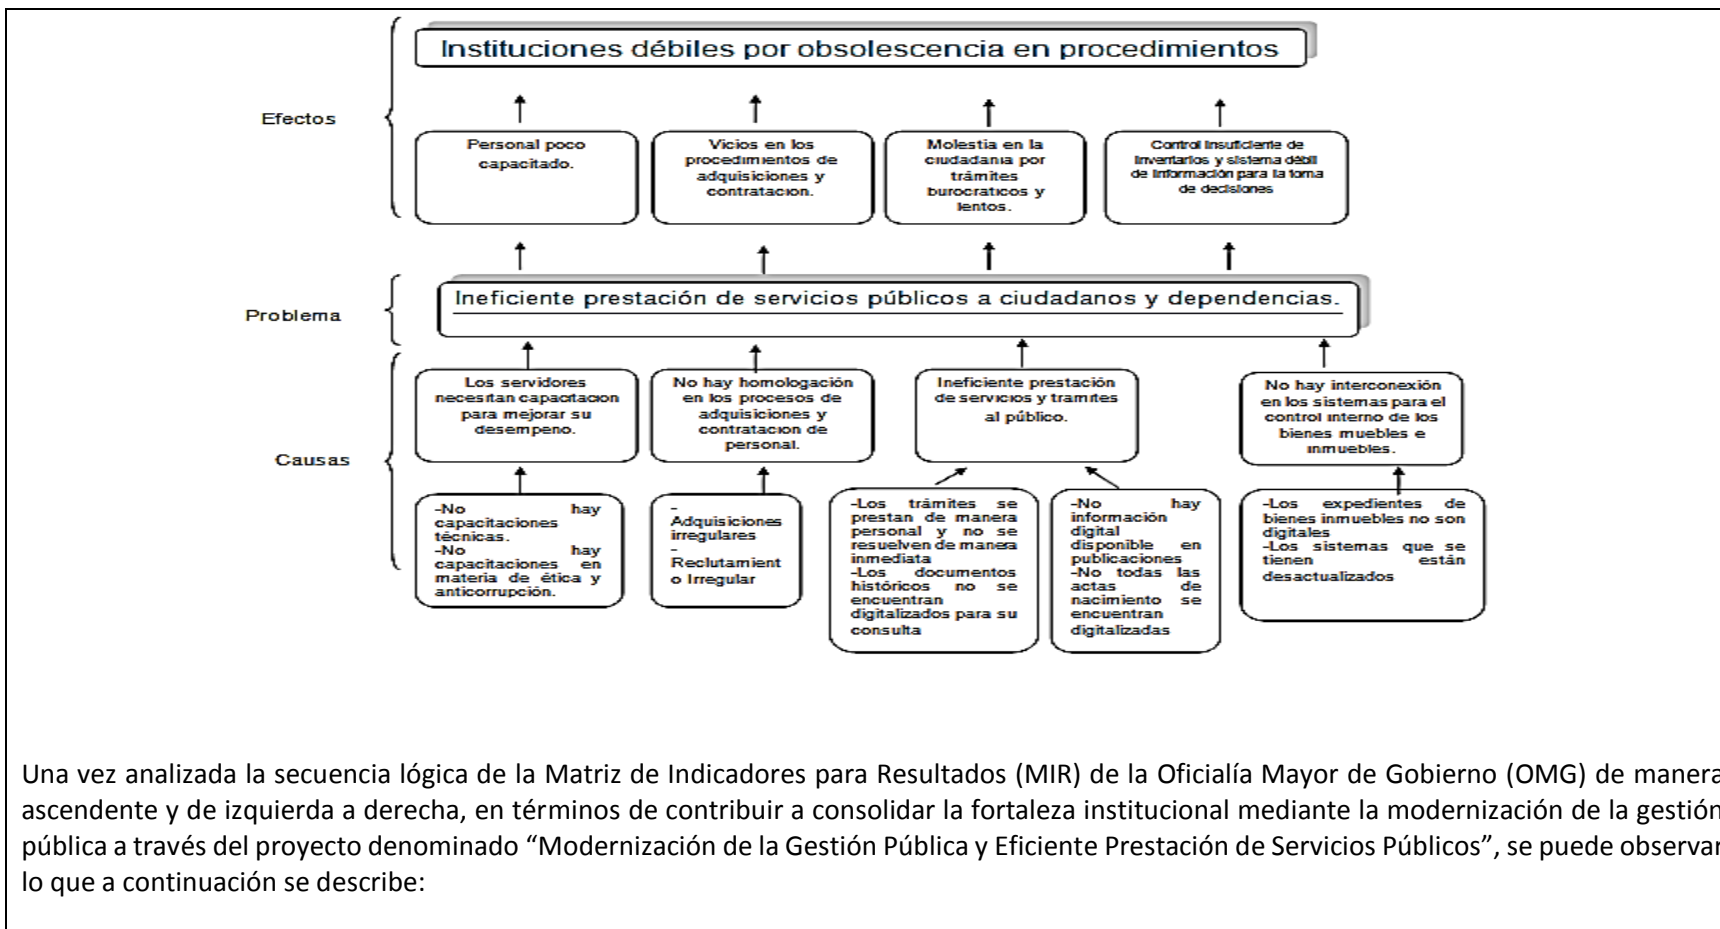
Instituciones débiles por obsolescencia en procedimientos

Efectos

Personal poco capacitado.

Vicios en los procedimientos de adquisiciones y contratacion.

Molestia en la ciudadania por trámites burocraticos y lentos.

Control insuficiente de inventarios y sistema débil de información para la toma de decisiones

Problema

Ineficiente prestación de servicios públicos a ciudadanos y dependencias.

Causas

Los servidores necesitan capacitacion para mejorar su desempeno.

No hay homologación en los procesos de adquisiciones y contratacion de personal.

Ineficiente prestación de servicios y tramites al público.

No hay interconexión en los sistemas para el control interno de los bienes muebles e inmuebles.

-No hay capacitaciones técnicas.
-No hay capacitaciones en materia de ética y anticorrupción.

- Adquisiciones irregulares
- Reclutamiento Irregular

-Los trámites se prestan de manera personal y no se resuelven de manera inmediata
-Los documentos históricos no se encuentran digitalizados para su consulta

-No hay información digital disponible en publicaciones
-No todas las actas de nacimiento se encuentran digitalizadas

-Los expedientes de bienes inmuebles no son digitales
-Los sistemas que se tienen están desactualizados

Una vez analizada la secuencia lógica de la Matriz de Indicadores para Resultados (MIR) de la Oficialía Mayor de Gobierno (OMG) de manera ascendente y de izquierda a derecha, en términos de contribuir a consolidar la fortaleza institucional mediante la modernización de la gestión pública a través del proyecto denominado “Modernización de la Gestión Pública y Eficiente Prestación de Servicios Públicos”, se puede observar lo que a continuación se describe: